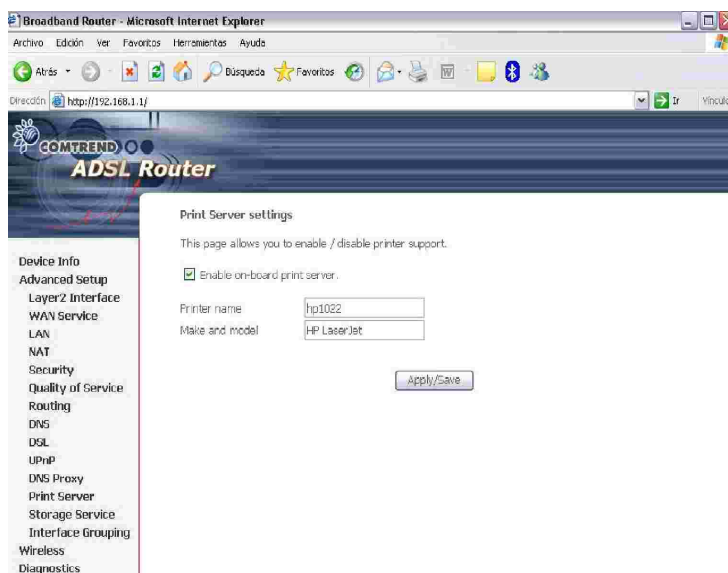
Broadband Router - Microsoft Internet Explorer

Archivo Edición Ver Favoritos Herramientas Ayuda

Atrás Búsqueda Favoritos

Dirección http://192.168.1.1/

Ir Vínculo

COMTREND
ADSL Router

Print Server settings

This page allows you to enable / disable printer support.

Enable on-board print server.

| Printer name | hp1022 |
|---|---|
| Make and model | HP LaserJet |

Apply/Save

Device Info
Advanced Setup
Layer2 Interface
WAN Service
LAN
NAT
Security
Quality of Service
Routing
DNS
DSL
UPnP
DNS Proxy
Print Server
Storage Service
Interface Grouping
Wireless
Diagnostics